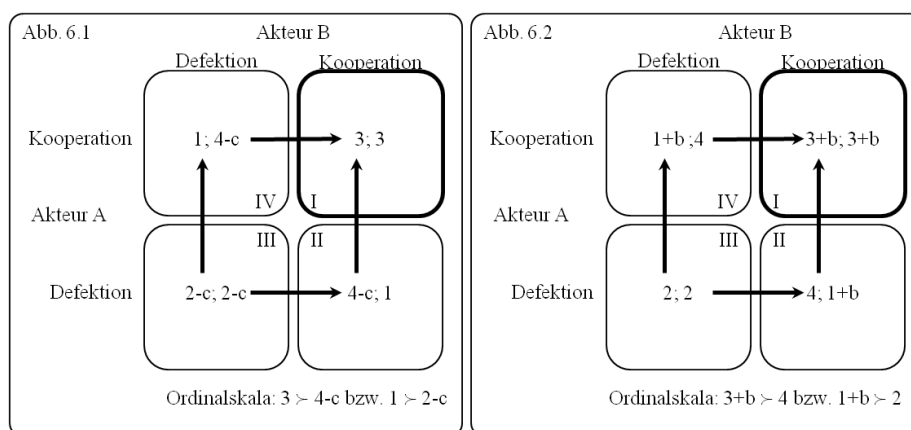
Abb. 6.1 Akteur B

Defektion Kooperation

Kooperation 1; 4-c 3; 3

IV I

Akteur A

III II

Defektion 2-c; 2-c 4-c; 1

Ordinalskala: $3 \succ 4\text{-c}$ bzw. $1 \succ 2\text{-c}$

Abb. 6.2 Akteur B

Defektion Kooperation

Kooperation 1+b ;4 3+b; 3+b

IV I

Akteur A

III II

Defektion 2; 2 4; 1+b

Ordinalskala: $3\text{+b} \succ 4$ bzw. $1\text{+b} \succ 2$